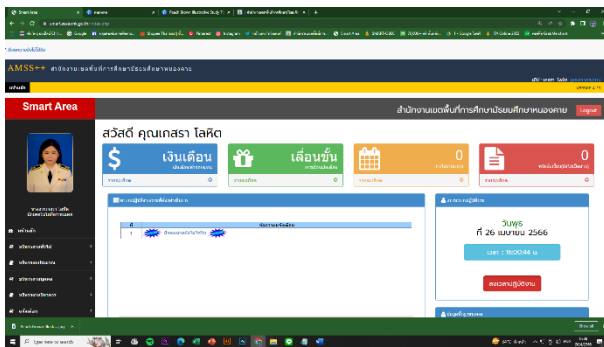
AMSS++ สำนักงานเขตพื้นที่การศึกษาประถมศึกษาหนองคาย

Smart Area

สำนักงานเขตพื้นที่การศึกษาประถมศึกษาหนองคาย

Logout

สวัสดี คุณเกสรา โลคิต

$ เงินเดือน

เลื่อนขั้น

0

0

รายละเอียด

รายละเอียด

รายละเอียด

รายละเอียด

หน้าหลัก

วันพุธ
ที่ 26 เมษายน 2566

เวลา : 15:00:44 น.

ลงเวลาปฏิบัติงาน

Type here to search